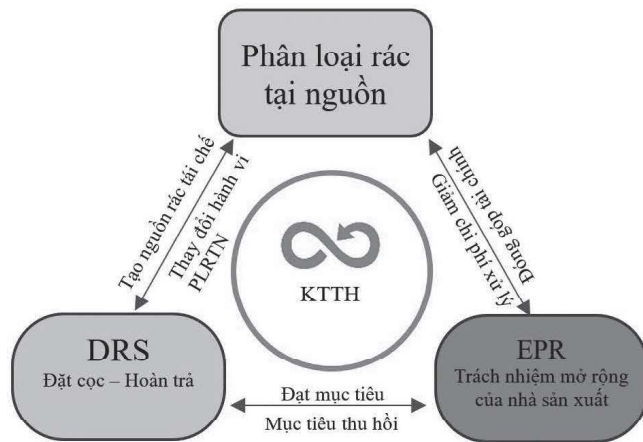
Phân loại rác tại nguồn

Tạo nguồn rác tái chế

Thay đổi hành vi PLRTN

Đóng góp tài chính

Giảm chi phí xử lý

KTTH

DRS
Đặt cọc – Hoàn trả

Đạt mục tiêu

Mục tiêu thu hồi

EPR
Trách nhiệm mở rộng của nhà sản xuất